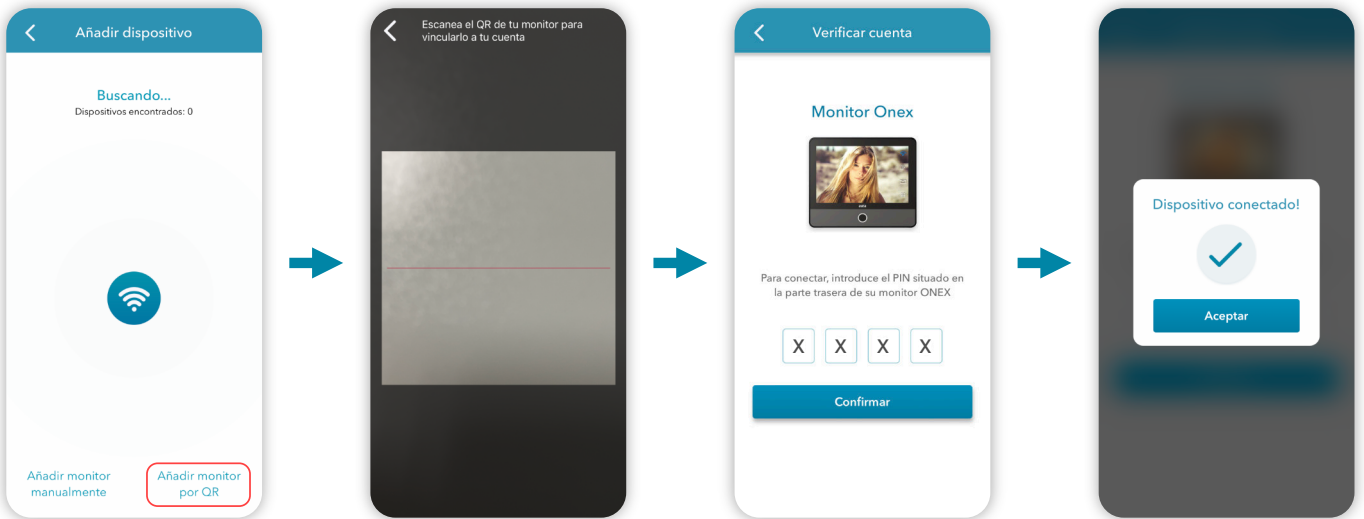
Añadir dispositivo

Buscando...
Dispositivos encontrados: 0

Añadir monitor manualmente

Añadir monitor por QR

Escanea el QR de tu monitor para vincularlo a tu cuenta

Verificar cuenta

Monitor Onex

Para conectar, introduce el PIN situado en la parte trasera de su monitor ONEX

X X X X

Confirmar

Dispositivo conectado!

Aceptar